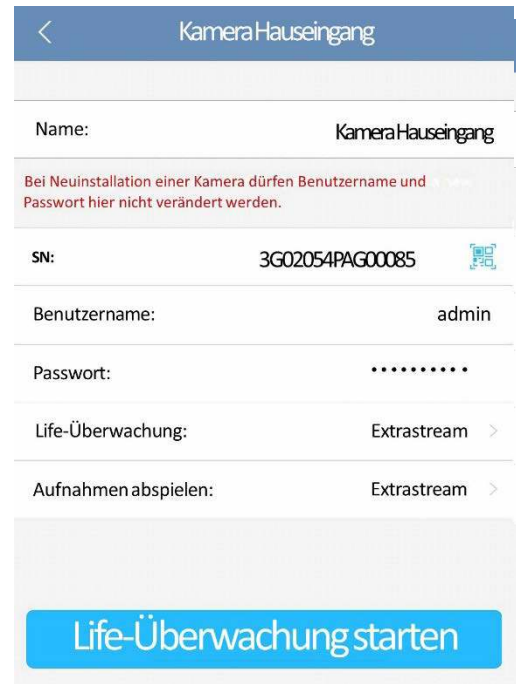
Kamera Hauseingang

Name: Kamera Hauseingang

Bei Neuinstallation einer Kamera dürfen Benutzername und Passwort hier nicht verändert werden.

SN: 3G02054PAG00085

Benutzername: admin

Passwort: ••••••••••

Life-Überwachung: Extrastream

Aufnahmen abspielen: Extrastream

Life-Überwachung starten